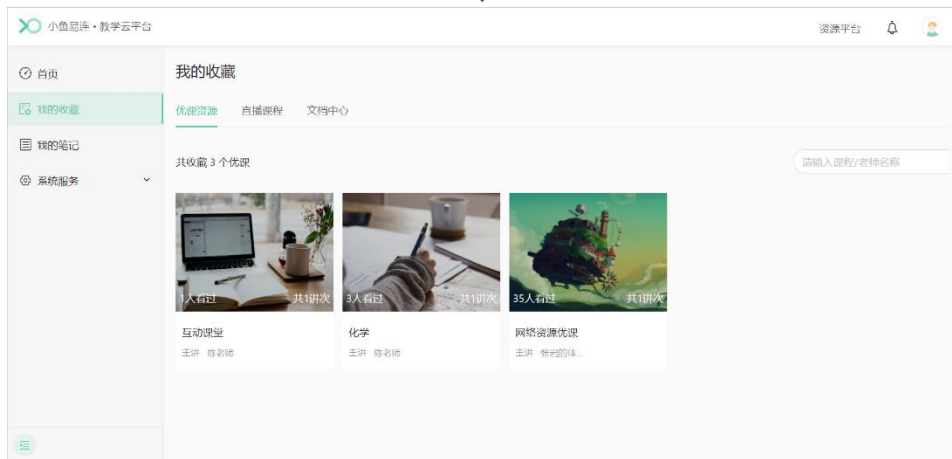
小鱼易连 • 教学云平台

资源平台

首页
我的收藏
我的笔记
系统服务

我的收藏

优课资源 直播课程 文档中心

共收藏 3 个优课

请输入课程/老师名称

1人看过 共1讲次
互动课堂
主讲 陈老师

3人看过 共1讲次
化学
主讲 陈老师

35人看过 共1讲次
网络资源优课
主讲 张老师的体...